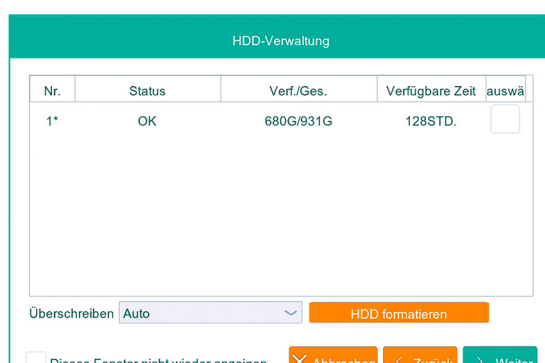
HDD-Verwaltung

| Nr. | Status | Verf./Ges. | Verfügbare Zeit | auswä |
|---|---|---|---|---|
| 1* | OK | 680G/931G | 128STD. | |

Überschreiben Auto

HDD formatieren

Dieses Fenster nicht wieder anzeigen

Abbrechen

Zurück

Weiter